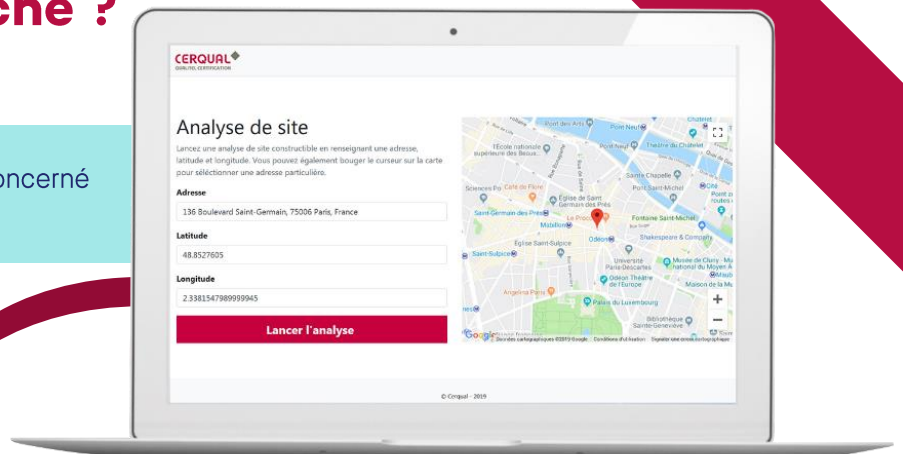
ché ?

oncerné

CERQUAL
QUALITEL CERTIFICATION

Analyse de site

Lancez une analyse de site constructible en renseignant une adresse, latitude et longitude. Vous pouvez également bouger le curseur sur la carte pour sélectionner une adresse particulière.

Adresse

136 Boulevard Saint-Germain, 75006 Paris, France

Latitude

48.8527605

Longitude

2.3381547989999945

Lancer l'analyse

Pont Neuf
l'École nationale supérieure des Beaux...
Théâtre du Châtelet
Sainte Chapelle
Café de Flore
Église de Saint-Germain-des-Prés
Pont Saint-Michel
Saint-Germain-des-Prés
Le Procope
Fontaine Saint-Michel
Mabillon
Odéon
Shakespeare & Company
Église Saint-Sulpice
Saint-Sulpice
Université Paris-Descartes
Musée de Cluny - Musée national du Moyen Âge
Odéon Théâtre de l'Europe
Maison de la Mu
Angelina Paris
Palais du Luxembourg
Bibliothèque Sainte-Geneviève
Google
Données cartographiques ©2019 Google  Conditions d'utilisation  Signaler une erreur cartographique

© Cerqual - 2019